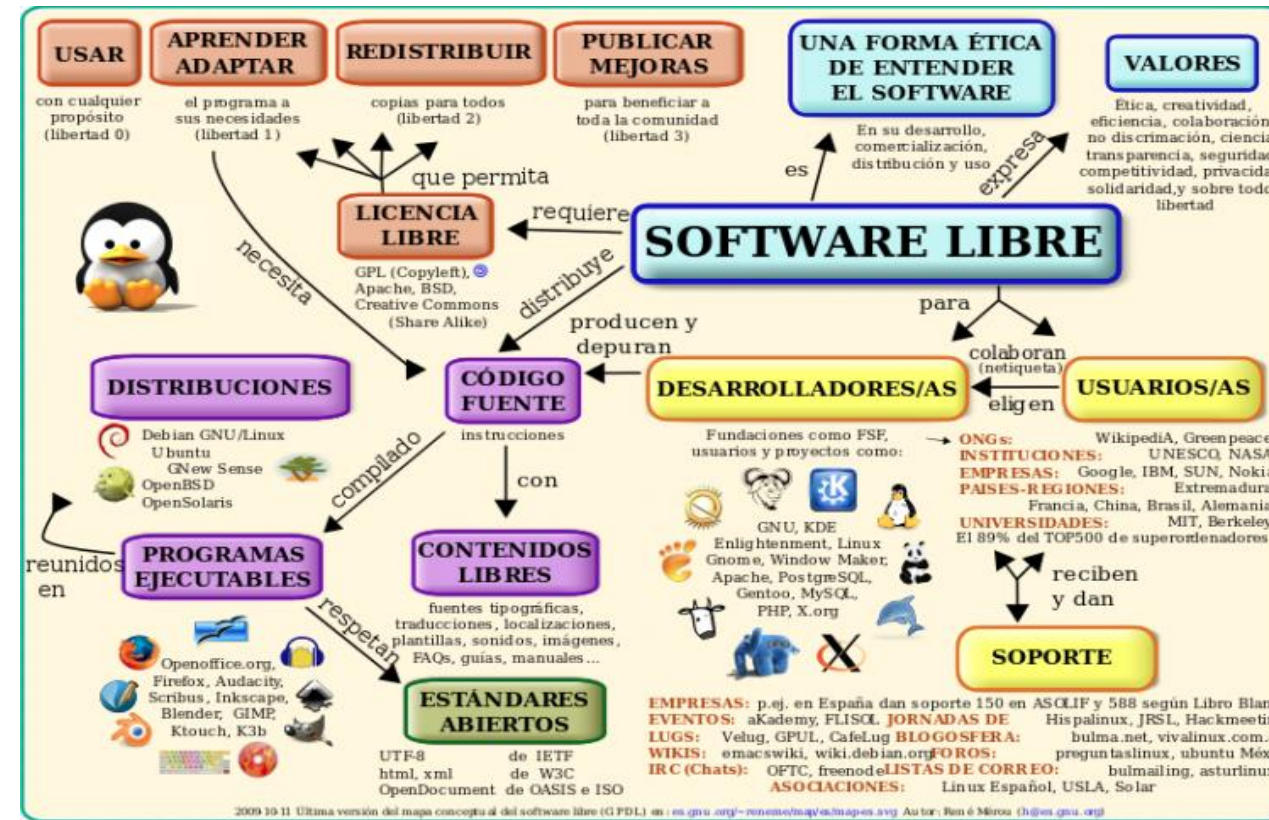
USAR
con cualquier propósito (libertad 0)

APRENDER ADAPTAR
el programa a sus necesidades (libertad 1)

REDISTRIBUIR
copias para todos (libertad 2)

PUBLICAR MEJORAS
para beneficiar a toda la comunidad (libertad 3)

UNA FORMA ÉTICA DE ENTENDER EL SOFTWARE
En su desarrollo, comercialización, distribución y uso

VALORES
Ética, creatividad, eficiencia, colaboración, no discrimación, ciencia, transparencia, seguridad, competitividad, privacidad, solidaridad,y sobre todo libertad

es
expresa
que permita
requiere

LICENCIA LIBRE
GPL (Copyleft), Apache, BSD, Creative Commons (Share Alike)

SOFTWARE LIBRE

necesita
distribuye
para
producen y depuran
colaboran (netiqueta)
eligen

DISTRIBUCIONES
Debian GNU/Linux
Ubuntu
GNew Sense
OpenBSD
OpenSolaris

CÓDIGO FUENTE
instrucciones

DESARROLLADORES/AS
Fundaciones como FSF, usuarios y proyectos como:
GNU, KDE Enlightenment, Linux Gnome, Window Maker, Apache, PostgreSQL, Gentoo, MySQL, PHP, X.org

USUARIOS/AS
ONGs: WikipediA, Greenpeace
INSTITUCIONES: UNESCO, NASA
EMPRESAS: Google, IBM, SUN, Nokia
PAISES-REGIONES: Extremadura, Francia, China, Brasil, Alemania
UNIVERSIDADES: MIT, Berkeley
El 89% del TOP500 de superordenadores

compilado
con
reunidos en
reciben y dan

PROGRAMAS EJECUTABLES
Openoffice.org, Firefox, Audacity, Scribus, Inkscape, Blender, GIMP, Ktouch, K3b

respetan

CONTENIDOS LIBRES
fuentes tipográficas, traducciones, localizaciones, plantillas, sonidos, imágenes, FAQs, guías, manuales ...

ESTÁNDARES ABIERTOS
UTF-8 de IETF
html, xml de W3C
OpenDocument de OASIS e ISO

SOPORTE
EMPRESAS: p.ej. en España dan soporte 150 en ASOLIF y 588 según Libro Blan
EVENTOS: aKademy, FLISOL JORNADAS DE Hispalinux, JRSL, Hackmeetin
LUGS: Velug, GPUL, CafeLug BLOGOSFERA: bulma.net, vivalinux.com.
WIKIS: emacswiki, wiki.debian.org FOROS: preguntaslinux, ubuntu Méx
IRC (Chats): OFTC, freenode LISTAS DE CORREO: bulmailing, asturlinu
ASOCIACIONES: Linux Español, USLA, Solar

2009-10-11 Ultima versión del mapa conceptual del software libre (GFDL) en: es.gnu.org/~reneme/map/es/mapes.svg Autor: René Mérou (h@es.gnu.org)